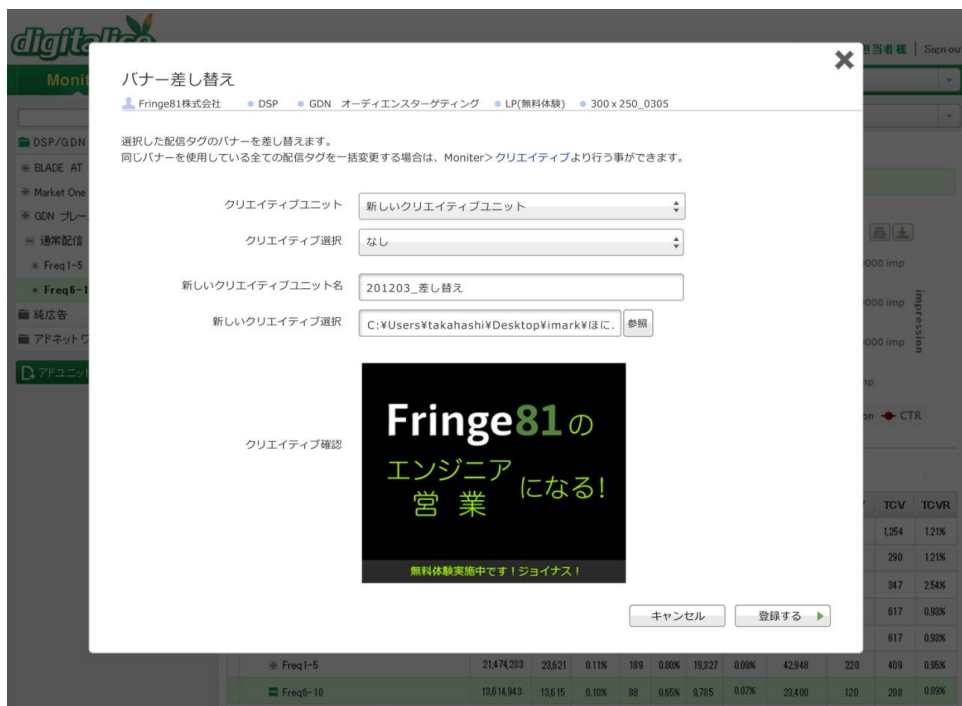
digitalico

Monit

担当者様 | Sign ou

DSP/GDN
BLADE AT
Market One
GDN ブレ
通常配信
Freq1-5
Freq6-1
純広告
アドネットワ
アドユニット

バナー差し替え

Fringe81株式会社 • DSP • GDN オーディエンスターゲティング • LP(無料体験) • 300 x 250_0305

選択した配信タグのバナーを差し替えます。
同じバナーを使用している全ての配信タグを一括変更する場合は、Moniter>クリエイティブより行う事ができます。

クリエイティブユニット　新しいクリエイティブユニット

クリエイティブ選択　なし

新しいクリエイティブユニット名　201203_差し替え

新しいクリエイティブ選択　C:¥Users¥takahashi¥Desktop¥imark¥ほに.　参照

クリエイティブ確認

Fringe81の
エンジニア
営 業
になる!
無料体験実施中です！ジョイナス！

キャンセル　登録する

000 imp
000 imp
000 imp
impression
np
on CTR

| TCV | TCVR |
|---|---|
| 1,254 | 1.21% |
| 290 | 1.21% |
| 347 | 2.54% |
| 617 | 0.93% |
| 617 | 0.93% |

| Freq1-5 | 21,474,233 | 23,621 | 0.11% | 189 | 0.80% | 19,327 | 0.09% | 42,948 | 220 | 409 | 0.95% |
|---|---|---|---|---|---|---|---|---|---|---|---|
| Freq6-10 | 13,614,943 | 13,615 | 0.10% | 88 | 0.65% | 9,785 | 0.07% | 23,400 | 120 | 208 | 0.89% |